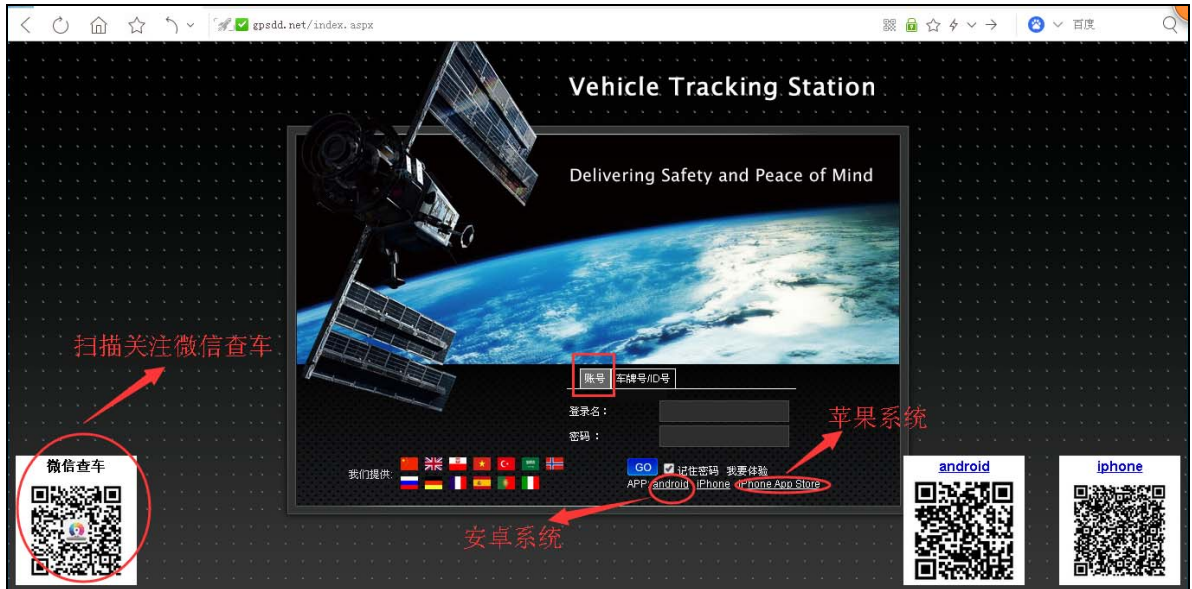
gpsdd.net/index.aspx

百度

Vehicle Tracking Station

Delivering Safety and Peace of Mind

扫描关注微信查车

账号 车牌号/ID号

登录名：

密码：

苹果系统

我们提供:

GO 记住密码 我要体验

APP android iPhone iPhone App Store

安卓系统

微信查车

android

iphone